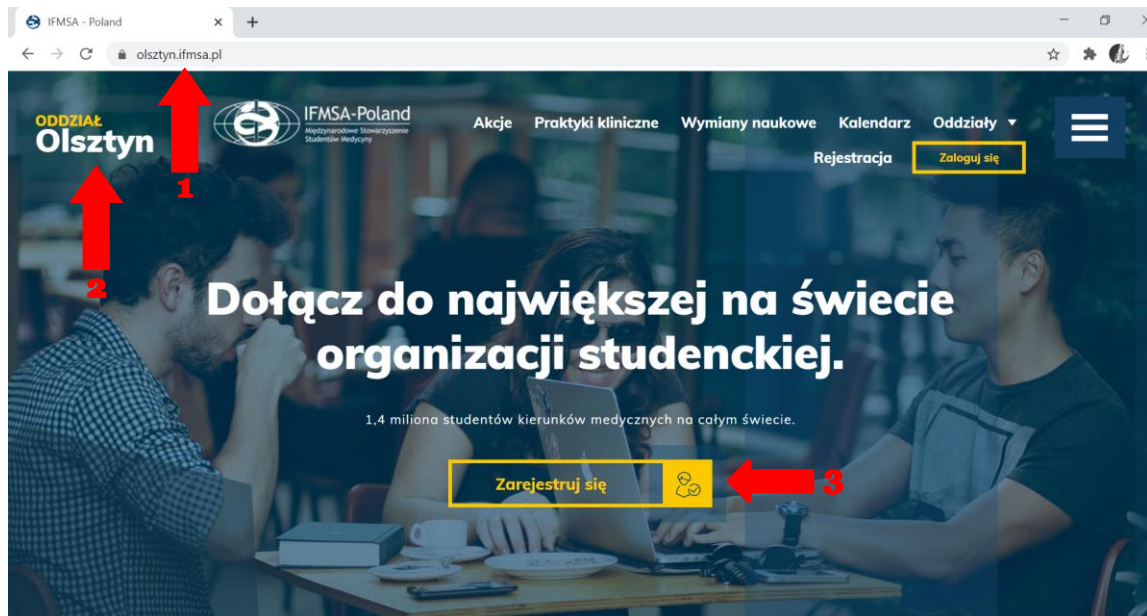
IFMSA - Poland

olsztyn.ifmsa.pl

ODDZIAŁ
Olsztyn

IFMSA-Poland
Międzynarodowe Stowarzyszenie Studentów Medycyny

Akcje Praktyki kliniczne Wymiany naukowe Kalendarz Oddziały ▼

Rejestracja Zaloguj się

1

2

Dołącz do największej na świecie organizacji studenckiej.

1,4 miliona studentów kierunków medycznych na całym świecie.

Zarejestruj się

3